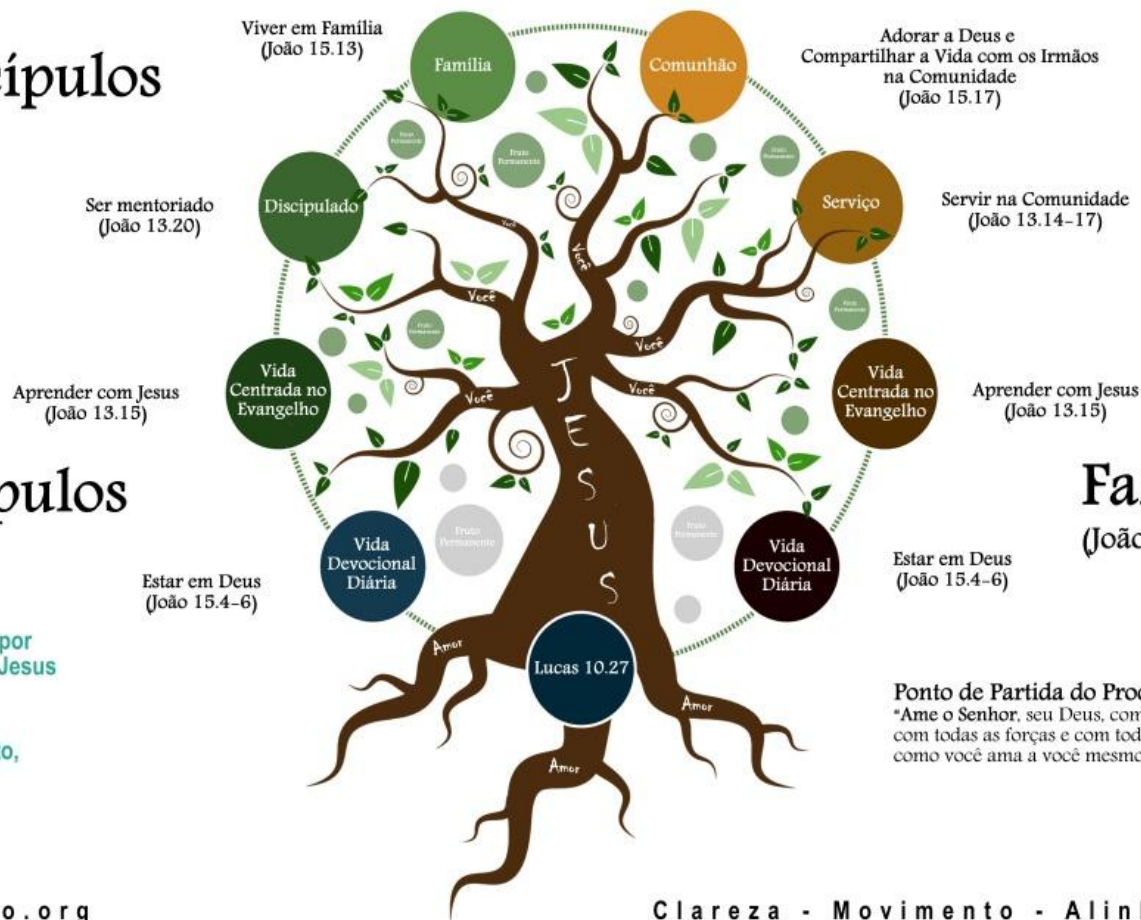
cípulos

pulos

por
Jesus

o,

o.org

Viver em Família
(João 15.13)

Família

Comunhão

Adorar a Deus e
Compartilhar a Vida com os Irmãos
na Comunidade
(João 15.17)

Fruto Permanente

Fruto Permanente

Fruto Permanente

Ser mentoriado
(João 13.20)

Discipulado

Serviço

Servir na Comunidade
(João 13.14-17)

Você

Você

Você

Fruto Permanente

Fruto Permanente

Você

Você

Você

JESUS

Aprender com Jesus
(João 13.15)

Vida
Centrada no
Evangelho

Vida
Centrada no
Evangelho

Aprender com Jesus
(João 13.15)

Fruto Permanente

Fruto Permanente

Fa

(João

Estar em Deus
(João 15.4-6)

Vida
Devocional
Diária

Vida
Devocional
Diária

Estar em Deus
(João 15.4-6)

Amor

Lucas 10.27

Amor

Amor

Ponto de Partida do Proc
"Ame o Senhor, seu Deus, com
com todas as forças e com tod
como você ama a você mesmo

Clareza - Movimento - Alin